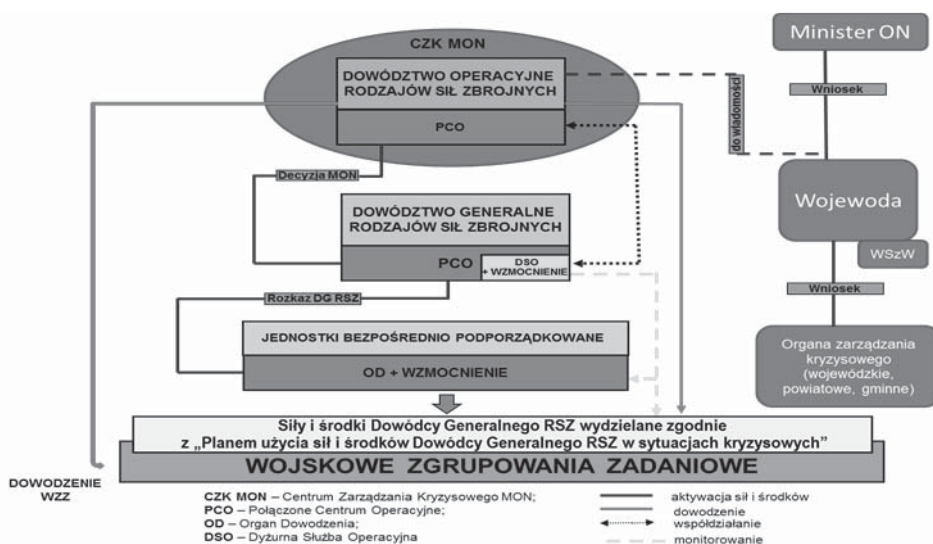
CZK MON

DOWÓDZTWO OPERACYJNE RODZAJÓW SIŁ ZBROJNYCH

PCO

Minister ON

Wniosek

do wiadomości

Decyzja MON

DOWÓDZTWO GENERALNE RODZAJÓW SIŁ ZBROJNYCH

PCO

DSO + WZMOCNIENIE

Wojewoda

WSzW

Wniosek

Rozkaz DG RSZ

JEDNOSTKI BEZPOŚREDNIO PODPORZĄDKOWANE

OD + WZMOCNIENIE

Organa zarządzania kryzysowego (wojewódzkie, powiatowe, gminne)

Siły i środki Dowódcy Generalnego RSZ wydzielane zgodnie z „Planem użycia sił i środków Dowódcy Generalnego RSZ w sytuacjach kryzysowych"

WOJSKOWE ZGRUPOWANIA ZADANIOWE

DOWODZENIE WZZ

CZK MON – Centrum Zarządzania Kryzysowego MON;
PCO – Połączone Centrum Operacyjne;
OD – Organ Dowodzenia;
DSO – Dyżurna Służba Operacyjna

aktywacja sił i środków
dowodzenie
współdziałanie
monitorowanie